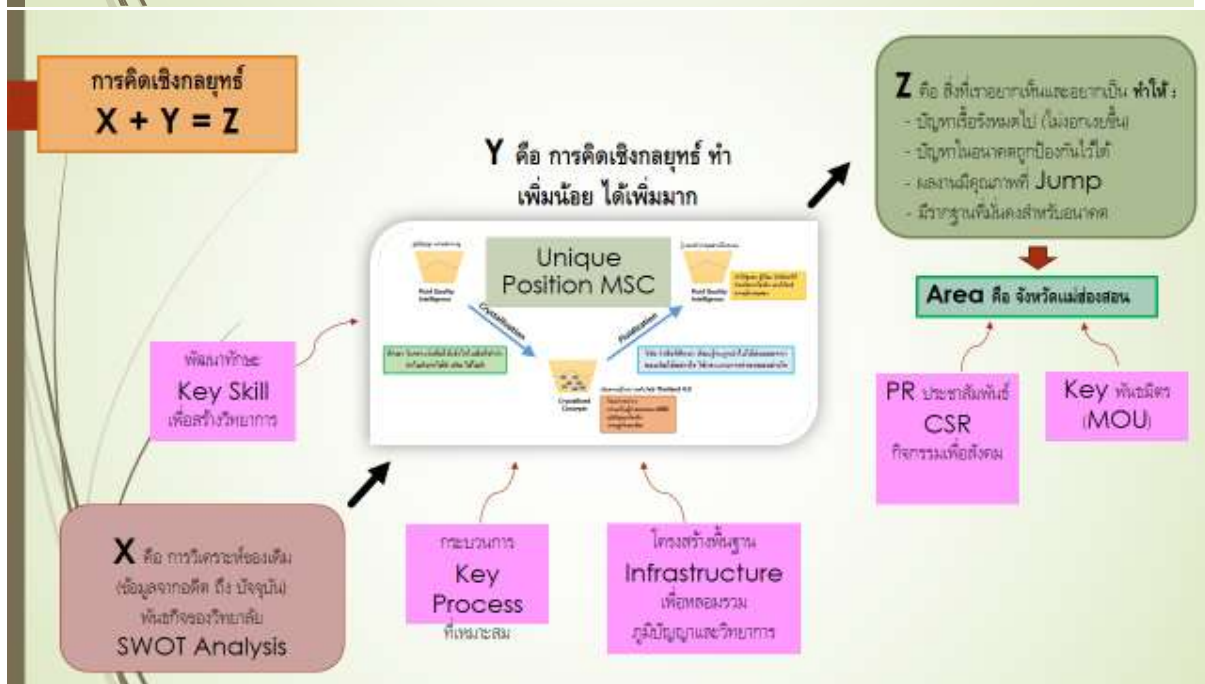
การคิดเชิงกลยุทธ์
X + Y = Z

Y คือ การคิดเชิงกลยุทธ์ ทำเพิ่มน้อย ได้เพิ่มมาก

Unique Position MSC

Crystallization

Fluidization

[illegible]

Z คือ สิ่งที่เราอยากเห็นและอยากเป็น ทำให้ :
- ปัญหาเรื้อรังหมดไป (ไม่งอกเงยขึ้น)
- ปัญหาในอนาคตถูกป้องกันไว้ได้
- ผลงานมีคุณภาพที่ Jump
- มีรากฐานที่มั่นคงสำหรับอนาคต

Area คือ จังหวัดแม่ฮ่องสอน

พัฒนาทักษะ
Key Skill
เพื่อสร้างวิทยาการ

PR ประชาสัมพันธ์
CSR
กิจกรรมเพื่อสังคม

Key พันธมิตร
(MOU)

X คือ การวิเคราะห์ของเดิม (ข้อมูลจากอดีต ถึง ปัจจุบัน) พันธกิจของวิทยาลัย
SWOT Analysis

กระบวนการ
Key Process
ที่เหมาะสม

โครงสร้างพื้นฐาน
Infrastructure
เพื่อหลอมรวมภูมิปัญญาและวิทยาการ